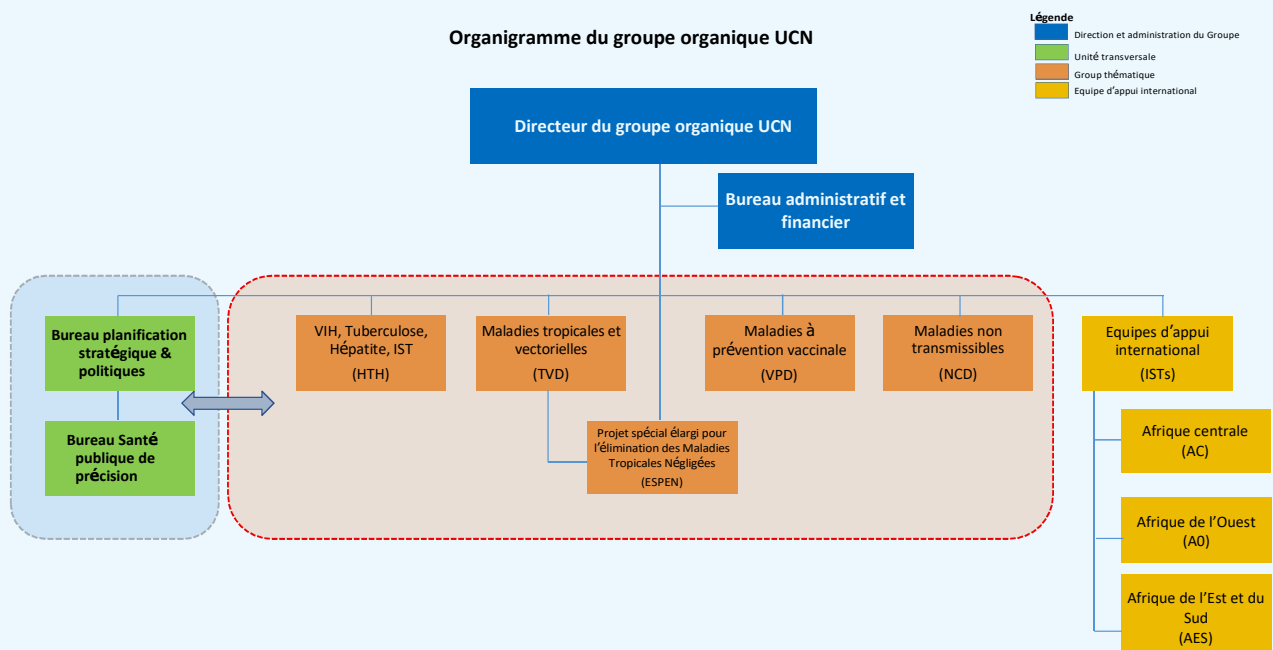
Organigramme du groupe organique UCN

Légende
Direction et administration du Groupe
Unité transversale
Group thématique
Equipe d'appui international

Directeur du groupe organique UCN

Bureau administratif et financier

Bureau planification stratégique & politiques

Bureau Santé publique de précision

VIH, Tuberculose, Hépatite, IST
(HTH)

Maladies tropicales et vectorielles
(TVD)

Projet spécial élargi pour l'élimination des Maladies Tropicales Négligées
(ESPEN)

Maladies à prévention vaccinale
(VPD)

Maladies non transmissibles
(NCD)

Equipes d'appui international
(ISTs)

Afrique centrale
(AC)

Afrique de l'Ouest
(A0)

Afrique de l'Est et du Sud
(AES)